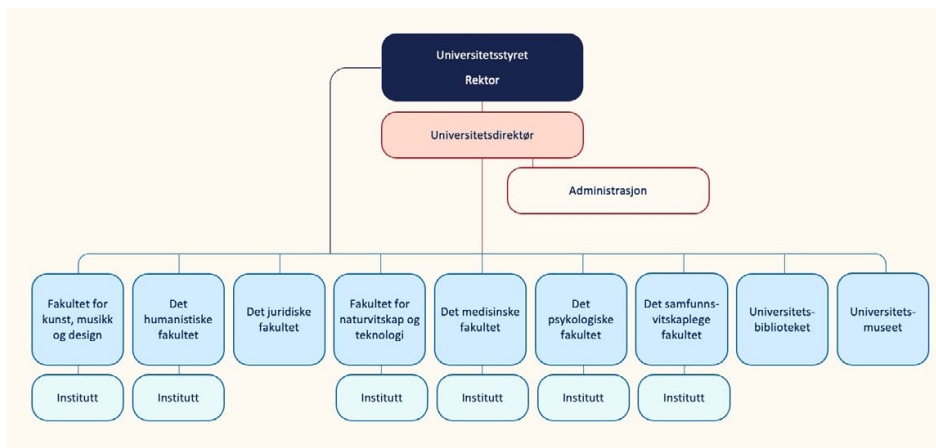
Universitetsstyret
Rektor

Universitetsdirektør

Administrasjon

Fakultet for kunst, musikk og design

Det humanistiske fakultet

Det juridiske fakultet

Fakultet for naturvitskap og teknologi

Det medisinske fakultet

Det psykologiske fakultet

Det samfunnsvitskaplege fakultet

Universitetsbiblioteket

Universitetsmuseet

Institutt

Institutt

Institutt

Institutt

Institutt

Institutt